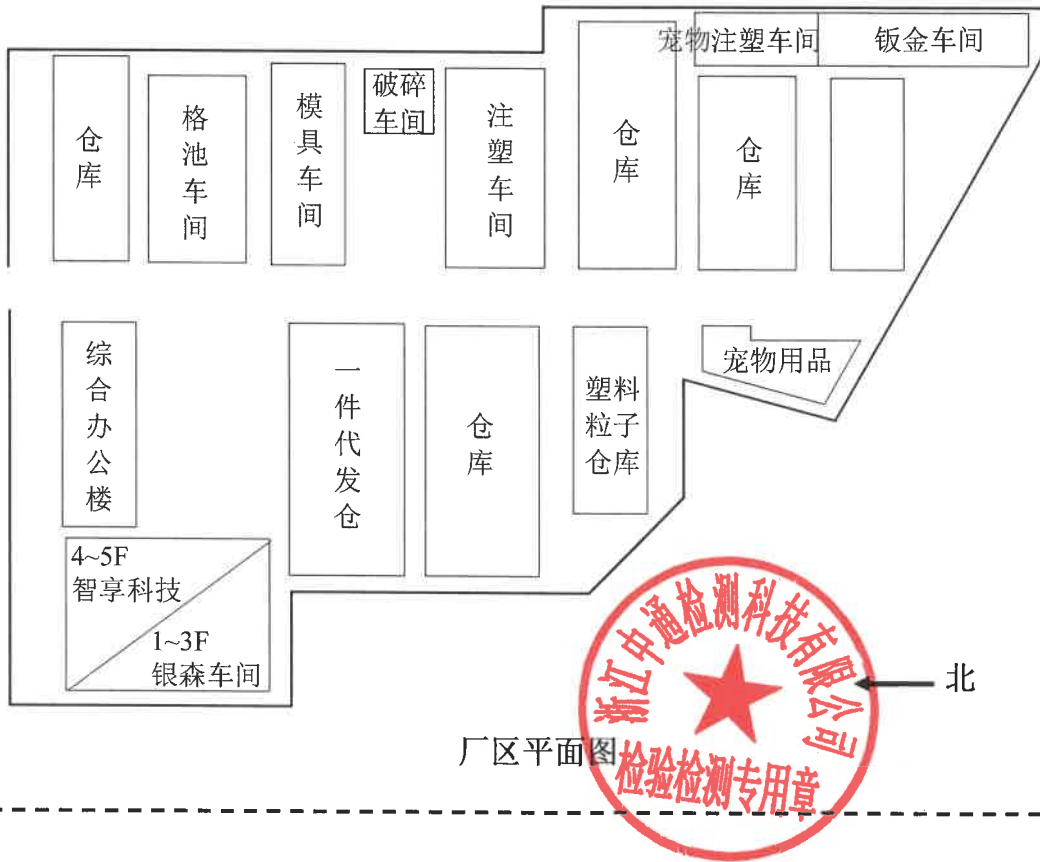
宠物注塑车间

钣金车间

仓库

格池车间

模具车间

破碎车间

注塑车间

仓库

仓库

综合办公楼

一件代发仓

仓库

塑料粒子仓库

宠物用品

4~5F
智享科技

1~3F
银森车间

浙江中通检测科技有限公司
检验检测专用章

北

厂区平面图